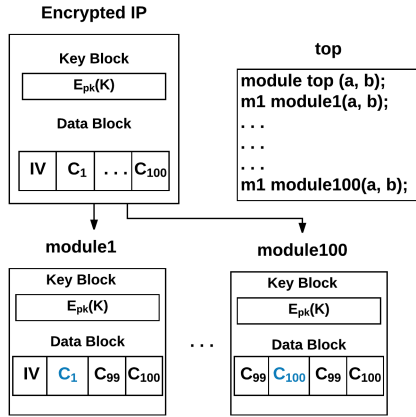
Encrypted IP

Key Block

$E_{pk}(K)$

Data Block

| IV | $C_1$ | . . . | $C_{100}$ |
|---|---|---|---|

top

module top (a, b);
m1 module1(a, b);
. . .
. . .
. . .
m1 module100(a, b);

module1

Key Block

$E_{pk}(K)$

Data Block

| IV | $C_1$ | $C_{99}$ | $C_{100}$ |
|---|---|---|---|

. . .

module100

Key Block

$E_{pk}(K)$

Data Block

| $C_{99}$ | $C_{100}$ | $C_{99}$ | $C_{100}$ |
|---|---|---|---|